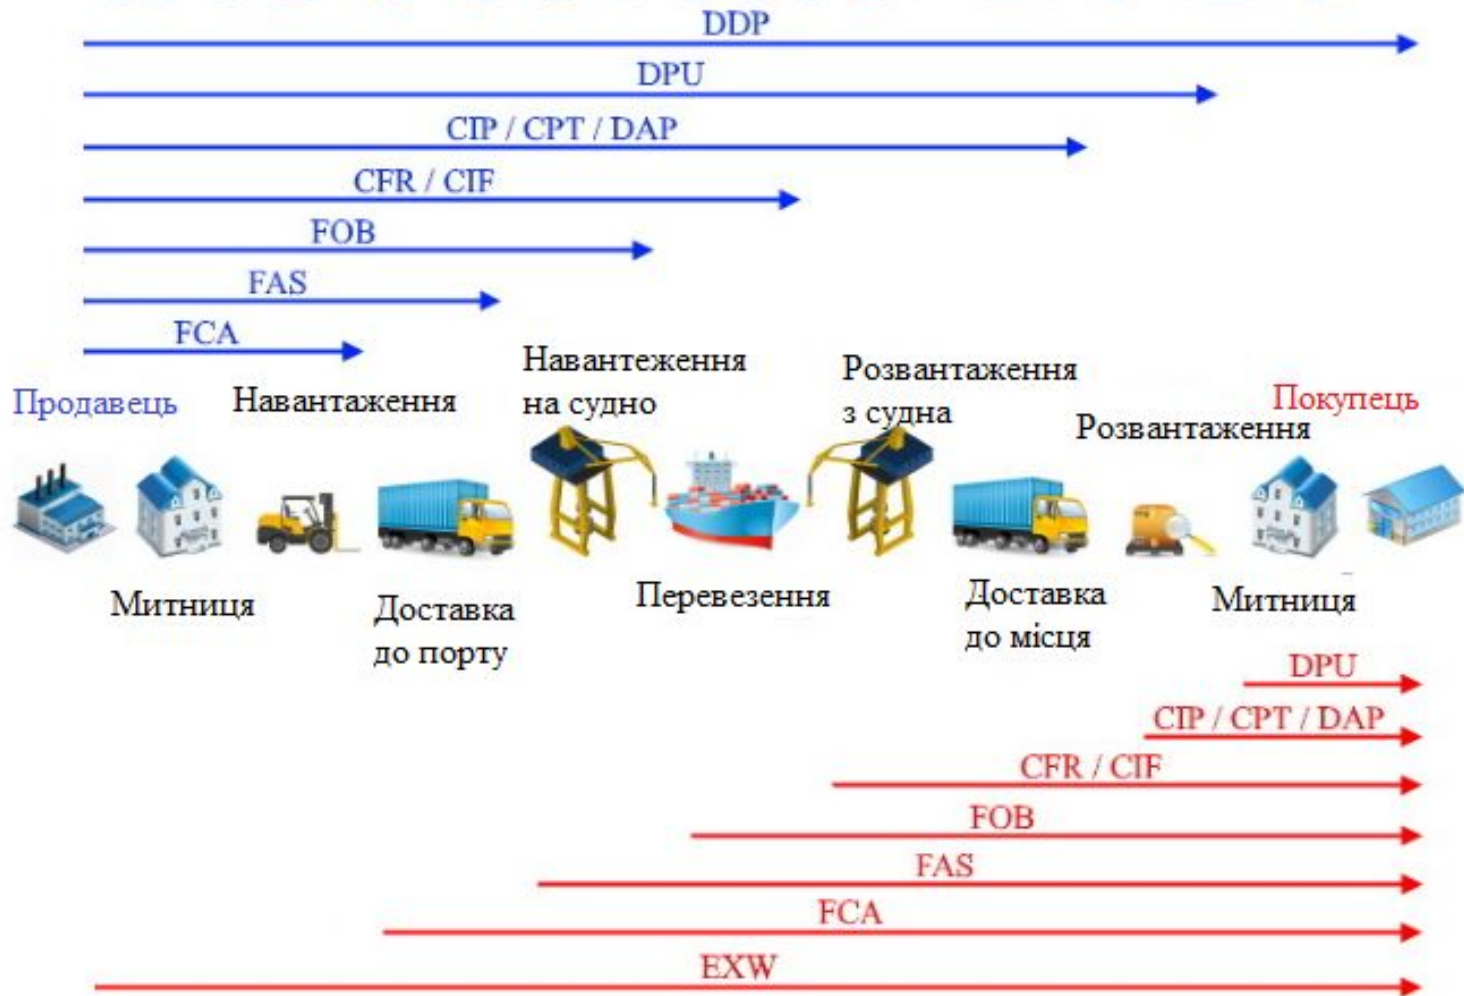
DDP
DPU
CIP / CPT / DAP
CFR / CIF
FOB
FAS
FCA

Продавець
Навантаження
Навантеження на судно
Розвантаження з судна
Покупець
Розвантаження

Митниця
Доставка до порту
Перевезення
Доставка до місця
Митниця

DPU
CIP / CPT / DAP
CFR / CIF
FOB
FAS
FCA
EXW